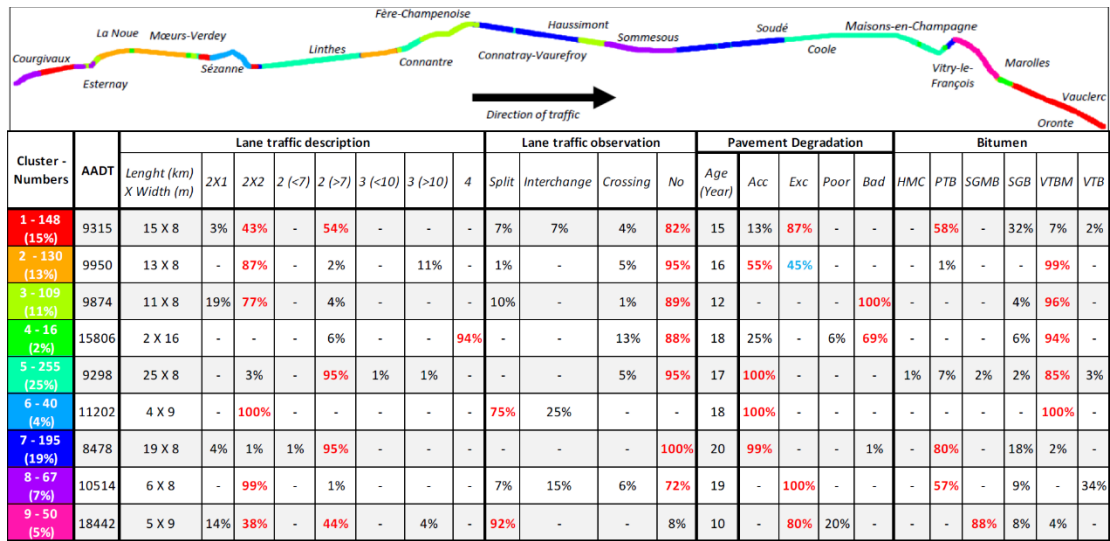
Courgivaux
La Noue
Mœurs-Verdey
Esternay
Sézanne
Linthes
Fère-Champenoise
Connantre
Connatray-Vaurefroy
Haussimont
Sommesous
Soudé
Coole
Maisons-en-Champagne
Vitry-le-François
Marolles
Vauclerc
Oronte

Direction of traffic

| Cluster - Numbers | AADT | Lenght (km) X Width (m) | 2X1 | 2X2 | 2 (<7) | 2 (>7) | 3 (<10) | 3 (>10) | 4 | Split | Interchange | Crossing | No | Age (Year) | Acc | Exc | Poor | Bad | HMC | PTB | SGMB | SGB | VTBM | VTB |
|---|---|---|---|---|---|---|---|---|---|---|---|---|---|---|---|---|---|---|---|---|---|---|---|---|
| | | Lane traffic description | | | | | | | | Lane traffic observation | | | | Pavement Degradation | | | | | Bitumen | | | | | |
| 1 - 148 (15%) | 9315 | 15 X 8 | 3% | 43% | - | 54% | - | - | - | 7% | 7% | 4% | 82% | 15 | 13% | 87% | - | - | - | 58% | - | 32% | 7% | 2% |
| 2 - 130 (13%) | 9950 | 13 X 8 | - | 87% | - | 2% | - | 11% | - | 1% | - | 5% | 95% | 16 | 55% | 45% | - | - | - | 1% | - | - | 99% | - |
| 3 - 109 (11%) | 9874 | 11 X 8 | 19% | 77% | - | 4% | - | - | - | 10% | - | 1% | 89% | 12 | - | - | - | 100% | - | - | - | 4% | 96% | - |
| 4 - 16 (2%) | 15806 | 2 X 16 | - | - | - | 6% | - | - | 94% | - | - | 13% | 88% | 18 | 25% | - | 6% | 69% | - | - | - | 6% | 94% | - |
| 5 - 255 (25%) | 9298 | 25 X 8 | - | 3% | - | 95% | 1% | 1% | - | - | - | 5% | 95% | 17 | 100% | - | - | - | 1% | 7% | 2% | 2% | 85% | 3% |
| 6 - 40 (4%) | 11202 | 4 X 9 | - | 100% | - | - | - | - | - | 75% | 25% | - | - | 18 | 100% | - | - | - | - | - | - | - | 100% | - |
| 7 - 195 (19%) | 8478 | 19 X 8 | 4% | 1% | 1% | 95% | - | - | - | - | - | - | 100% | 20 | 99% | - | - | 1% | - | 80% | - | 18% | 2% | - |
| 8 - 67 (7%) | 10514 | 6 X 8 | - | 99% | - | 1% | - | - | - | 7% | 15% | 6% | 72% | 19 | - | 100% | - | - | - | 57% | - | 9% | - | 34% |
| 9 - 50 (5%) | 18442 | 5 X 9 | 14% | 38% | - | 44% | - | 4% | - | 92% | - | - | 8% | 10 | - | 80% | 20% | - | - | - | 88% | 8% | 4% | - |